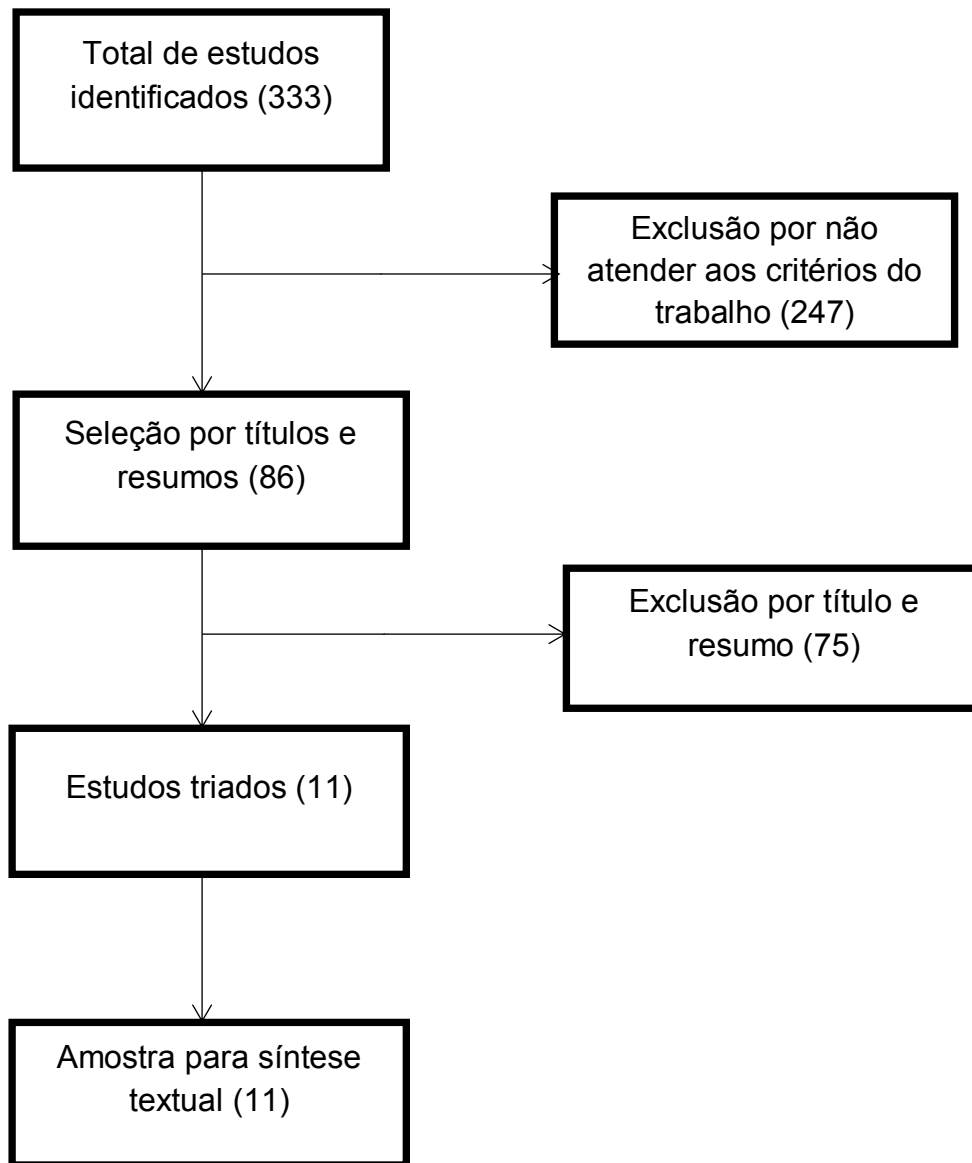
Total de estudos identificados (333)

Exclusão por não atender aos critérios do trabalho (247)

Seleção por títulos e resumos (86)

Exclusão por título e resumo (75)

Estudos triados (11)

Amostra para síntese textual (11)